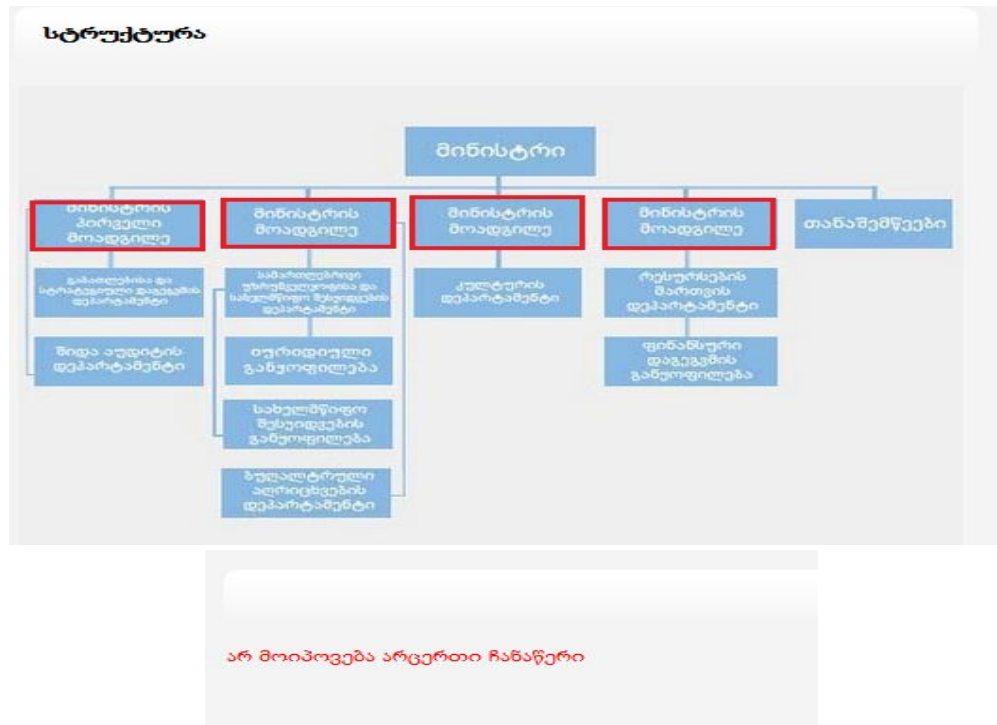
სტრუქტურა

მინისტრი

მინისტრის პირველი მოადგილე

განათლებისა და სტრატეგიული დაგეგმვის დეპარტამენტი

შიდა აუდიტის დეპარტამენტი

მინისტრის მოადგილე

სამართლებრივი უზრუნველყოფისა და სახელმწიფო შესყიდვების დეპარტამენტი

იურიდიული განყოფილება

სახელმწიფო შესყიდვების განყოფილება

ბუღალტრული აღრიცხვების დეპარტამენტი

მინისტრის მოადგილე

კულტურის დეპარტამენტი

მინისტრის მოადგილე

რესურსების მართვის დეპარტამენტი

ფინანსური დაგეგმვის განყოფილება

თანაშემწეები

არ მოიპოვება არცერთი ჩანაწერი